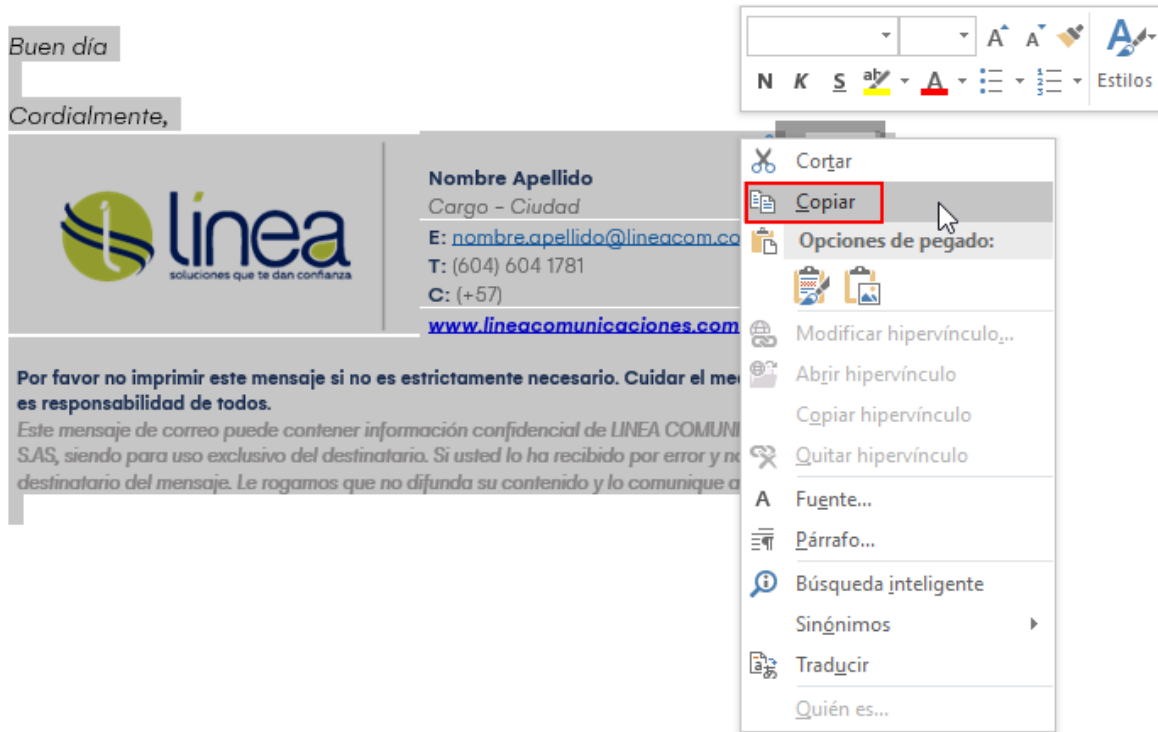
Buen día

Cordialmente,

línea
soluciones que te dan confianza

Nombre Apellido
Cargo - Ciudad
E: nombre.apellido@lineacom.co
T: (604) 604 1781
C: (+57)
www.lineacomunicaciones.com

Por favor no imprimir este mensaje si no es estrictamente necesario. Cuidar el me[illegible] es responsabilidad de todos.
Este mensaje de correo puede contener información confidencial de LINEA COMUNI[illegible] S.AS, siendo para uso exclusivo del destinatario. Si usted lo ha recibido por error y n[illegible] destinatario del mensaje. Le rogamos que no difunda su contenido y lo comunique a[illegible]

A A
N K S ab A
Estilos

Cortar
Copiar
Opciones de pegado:
Modificar hipervínculo...
Abrir hipervínculo
Copiar hipervínculo
Quitar hipervínculo
Fuente...
Párrafo...
Búsqueda inteligente
Sinónimos
Traducir
Quién es...